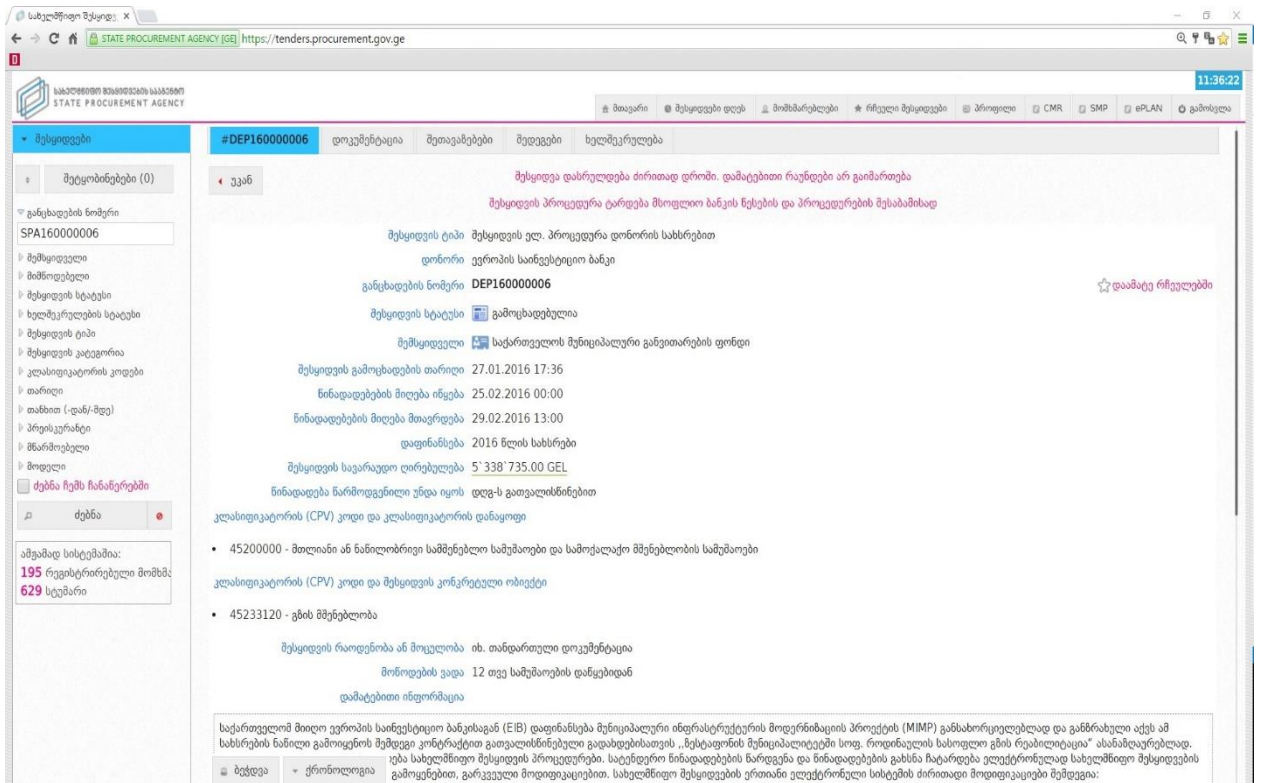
სახელმწიფო შესყიდ ×

STATE PROCUREMENT AGENCY [GE] https://tenders.procurement.gov.ge

სახელმწიფო შესყიდვების სააგენტო
STATE PROCUREMENT AGENCY

11:36:22

მთავარი | შესყიდვები დღეს | მომხმარებლები | რჩეული შესყიდვები | პროფილი | CMR | SMP | ePLAN | გამოსვლა

შესყიდვები

შეტყობინებები (0)

განცხადების ნომერი
SPA160000006
შემსყიდველი
მიმწოდებელი
შესყიდვის სტატუსი
ხელშეკრულების სტატუსი
შესყიდვის ტიპი
შესყიდვის კატეგორია
კლასიფიკატორის კოდები
თარიღი
თანხით (-დან/-მდე)
პრეისკურანტი
მწარმოებელი
მოდელი
ძებნა ჩემს ჩანაწერებში

ძებნა

ამჟამად სისტემაში:
195 რეგისტრირებული მომხმ
629 სტუმარი

#DEP160000006 | დოკუმენტაცია | შეთავაზებები | შედეგები | ხელშეკრულება

უკან

შესყიდვა დასრულდება ძირითად დროში. დამატებითი რაუნდები არ გაიმართება

შესყიდვის პროცედურა ტარდება მსოფლიო ბანკის წესების და პროცედურების შესაბამისად

შესყიდვის ტიპი შესყიდვის ელ. პროცედურა დონორის სახსრებით

დონორი ევროპის საინვესტიციო ბანკი

განცხადების ნომერი DEP160000006

დაამატე რჩეულებში

შესყიდვის სტატუსი გამოცხადებულია

შემსყიდველი საქართველოს მუნიციპალური განვითარების ფონდი

შესყიდვის გამოცხადების თარიღი 27.01.2016 17:36

წინადადებების მიღება იწყება 25.02.2016 00:00

წინადადებების მიღება მთავრდება 29.02.2016 13:00

დაფინანსება 2016 წლის სახსრები

შესყიდვის სავარაუდო ღირებულება 5`338`735.00 GEL

წინადადება წარმოდგენილი უნდა იყოს დღგ-ს გათვალისწინებით

კლასიფიკატორის (CPV) კოდი და კლასიფიკატორის დანაყოფი

• 45200000 - მთლიანი ან ნაწილობრივი სამშენებლო სამუშაოები და სამოქალაქო მშენებლობის სამუშაოები

კლასიფიკატორის (CPV) კოდი და შესყიდვის კონკრეტული ობიექტი

• 45233120 - გზის მშენებლობა

შესყიდვის რაოდენობა ან მოცულობა იხ. თანდართული დოკუმენტაცია

მიწოდების ვადა 12 თვე სამუშაოების დაწყებიდან

დამატებითი ინფორმაცია

საქართველომ მიიღო ევროპის საინვესტიციო ბანკისაგან (EIB) დაფინანსება მუნიციპალური ინფრასტრუქტურის მოდერნიზაციის პროექტის (MIMP) განსახორციელებლად და განზრახული აქვს ამ სახსრების ნაწილი გამოიყენოს შემდეგი კონტრაქტით გათვალისწინებული გადახდებისათვის ,,მესტიისა და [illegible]ის მუნიციპალიტეტში სოფ. როდინაულის სასოფლო გზის რეაბილიტაცია" ასანაზღაურებლად. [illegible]ება სახელმწიფო შესყიდვის პროცედურები. სატენდერო წინადადებების წარდგენა და წინადადებების გახსნა ჩატარდება ელექტრონულად სახელმწიფო შესყიდვების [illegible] გამოყენებით, გარკვეული მოდიფიკაციებით. სახელმწიფო შესყიდვების ერთიანი ელექტრონული სისტემის ძირითადი მოდიფიკაციები შემდეგია:

ბეჭდვა | ქრონოლოგია